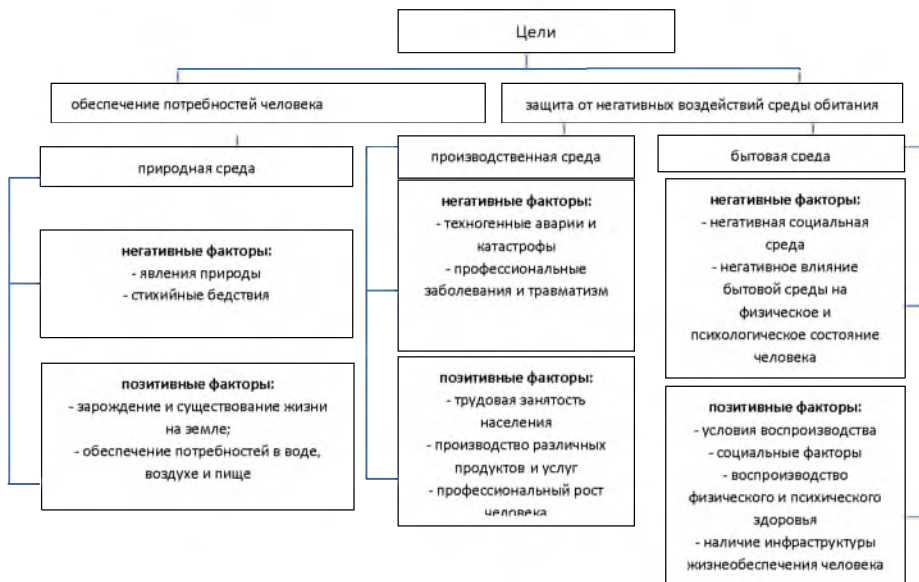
Цели

обеспечение потребностей человека

защита от негативных воздействий среды обитания

природная среда

производственная среда

бытовая среда

**негативные факторы:**
- явления природы
- стихийные бедствия

**позитивные факторы:**
- зарождение и существование жизни на земле;
- обеспечение потребностей в воде, воздухе и пище

**негативные факторы:**
- техногенные аварии и катастрофы
- профессиональные заболевания и травматизм

**позитивные факторы:**
- трудовая занятость населения
- производство различных продуктов и услуг
- профессиональный рост человека

**негативные факторы:**
- негативная социальная среда
- негативное влияние бытовой среды на физическое и психологическое состояние человека

**позитивные факторы:**
- условия воспроизводства
- социальные факторы
- воспроизводство физического и психического здоровья
- наличие инфраструктуры жизнеобеспечения человека